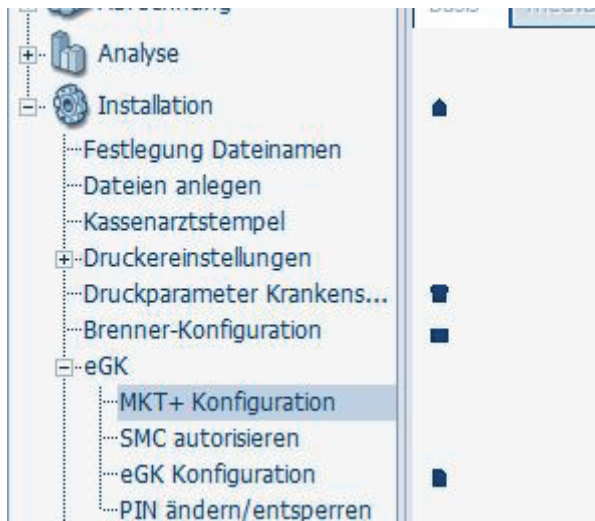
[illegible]
Analyse
Installation
Festlegung Dateinamen
Dateien anlegen
Kassenarztstempel
Druckereinstellungen
Druckparameter Krankens...
Brenner-Konfiguration
eGK
MKT+ Konfiguration
SMC autorisieren
eGK Konfiguration
PIN ändern/entsperren